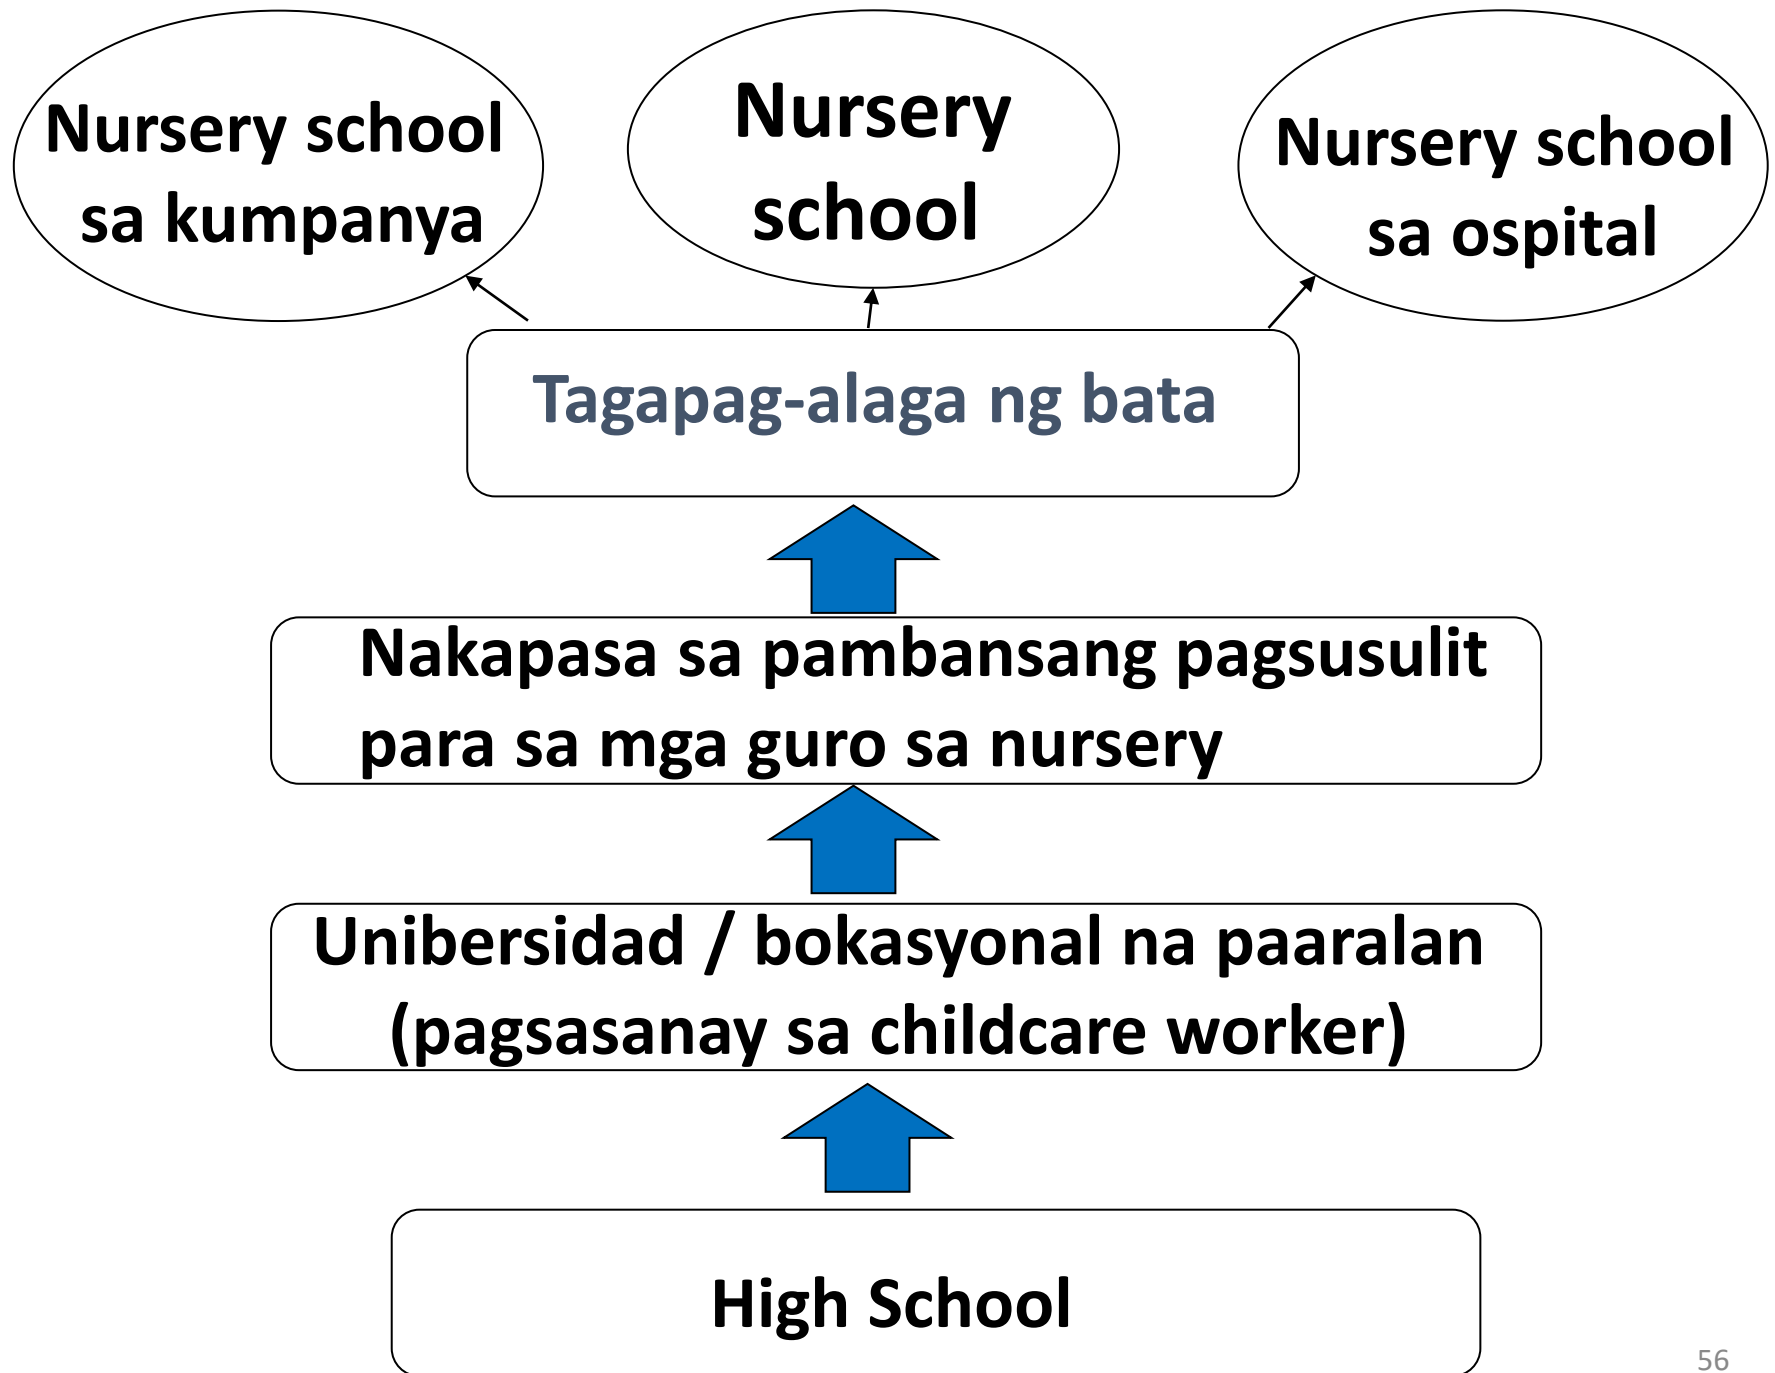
Nursery school sa kumpanya

Nursery school

Nursery school sa ospital

Tagapag-alaga ng bata

Nakapasa sa pambansang pagsusulit para sa mga guro sa nursery

Unibersidad / bokasyonal na paaralan (pagsasanay sa childcare worker)

High School

56